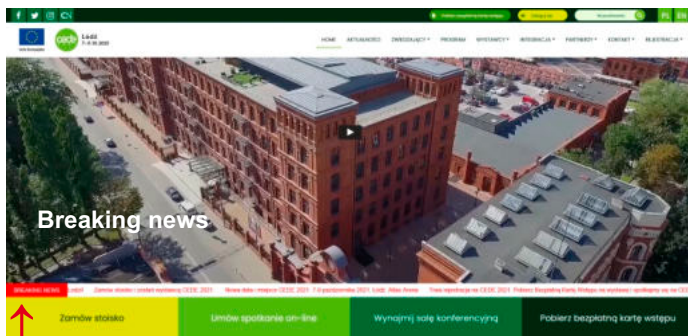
f
PL
EN

Łódź
7-8.10.2021

HOME
AKTUALNOŚCI
ZWIEDZAJĄCY
PROGRAM
WYSTAWCY
INFORMACJE
PARTNERZY
KONTAKT
REJESTRACJA

Breaking news

BREAKING NEWS
Zamów stoisko i zostań wystawcą CEDE 2021
Nowa data i miejsce CEDE 2021: 7-8 października 2021, Łódź, Atlas Arena
Ruszyła rejestracja na CEDE 2021. Pobierz Bezpłatną Kartę Wstępu na wystawę i spotkajmy się na CEDE

Zamów stoisko
Umów spotkanie on-line
Wynajmij salę konferencyjną
Pobierz bezpłatną kartę wstępu